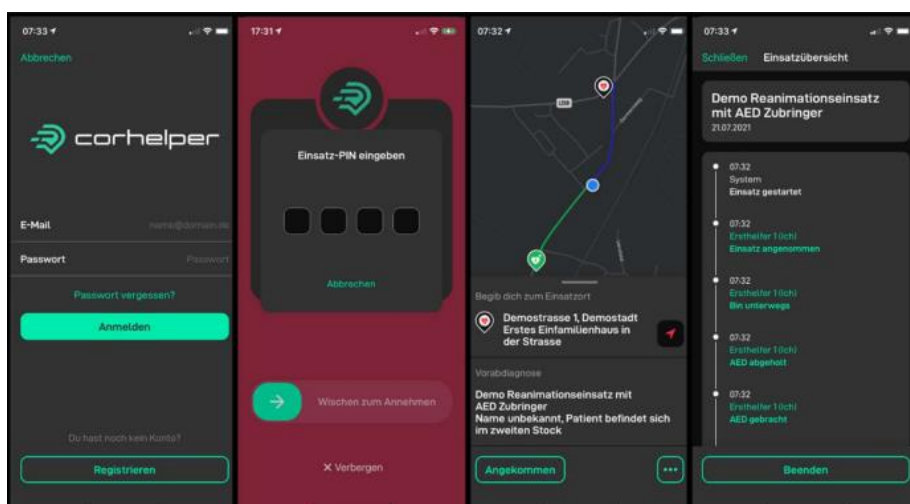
07:33

Abbrechen

corhelper

E-Mail name@domain.de

Passwort Passwort

Passwort vergessen?

Anmelden

Du hast noch kein Konto?

Registrieren

17:31

Einsatz-PIN eingeben

Abbrechen

Wischen zum Annehmen

✕ Verbergen

07:32

Begib dich zum Einsatzort

Demostrasse 1, Demostadt Erstes Einfamilienhaus in der Strasse

Vorabdiagnose

Demo Reanimationseinsatz mit AED Zubringer Name unbekannt, Patient befindet sich im zweiten Stock

Angekommen

07:33

Schließen Einsatzübersicht

Demo Reanimationseinsatz mit AED Zubringer
21.07.2021

07:32
System
Einsatz gestartet

07:32
Ersthelfer 1 (ich)
Einsatz angenommen

07:32
Ersthelfer 1 (ich)
Bin unterwegs

07:32
Ersthelfer 1 (ich)
AED abgeholt

07:32
Ersthelfer 1 (ich)
AED gebracht

Beenden